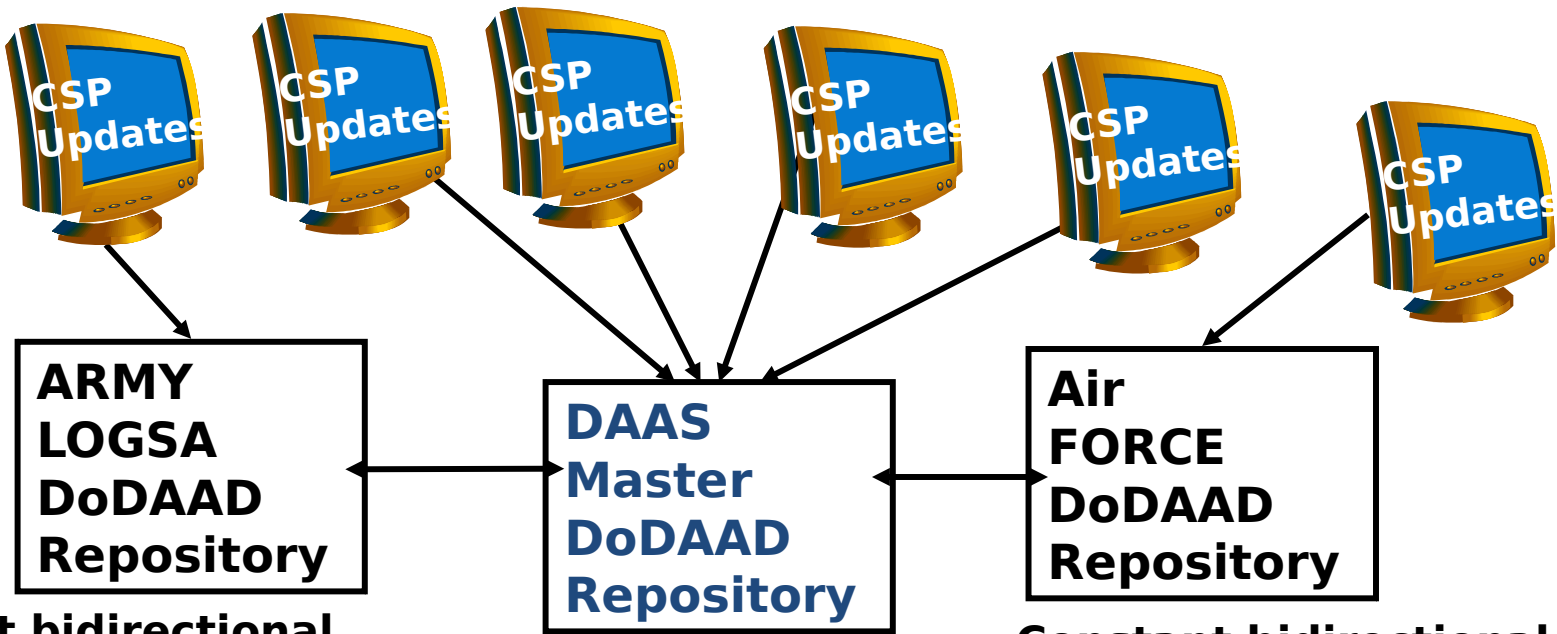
CSP Updates

CSP Updates

CSP Updates

CSP Updates

CSP Updates

CSP Updates

ARMY LOGSA DoDAAD Repository

DAAS Master DoDAAD Repository

Air FORCE DoDAAD Repository

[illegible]t bidirectional

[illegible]onstant bidirectional